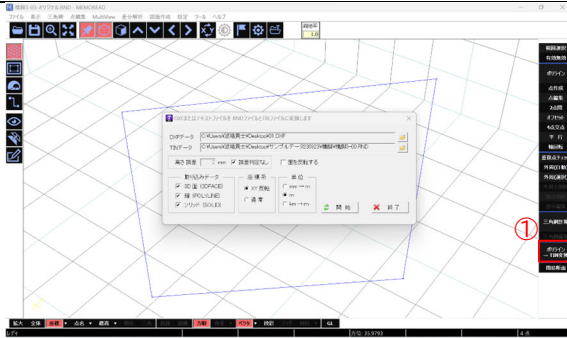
ファイル 表示 三角網 点編集 MultiView 全分解行 図面作成 設定 ツール ヘルプ

DXFまたはテキストファイルをRNDファイルとTINファイルに変換します

DXFデータ C:¥Users¥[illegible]¥Desktop¥01.DXF

TINデータ C:¥Users¥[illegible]¥Desktop¥サンプルデータ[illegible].TIN

高さ調整 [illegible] mm 重複判定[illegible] 座標を反転する

取り込みデータ
3D 面 (3DFACE)
線 (POLYLINE)
ソリッド (SOLID)

座標系
XY 反転
通常

単位
mm→m
m
km→m

開始
終了

①

拡大 全体 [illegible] 点名 標高 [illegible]

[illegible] 35.9793